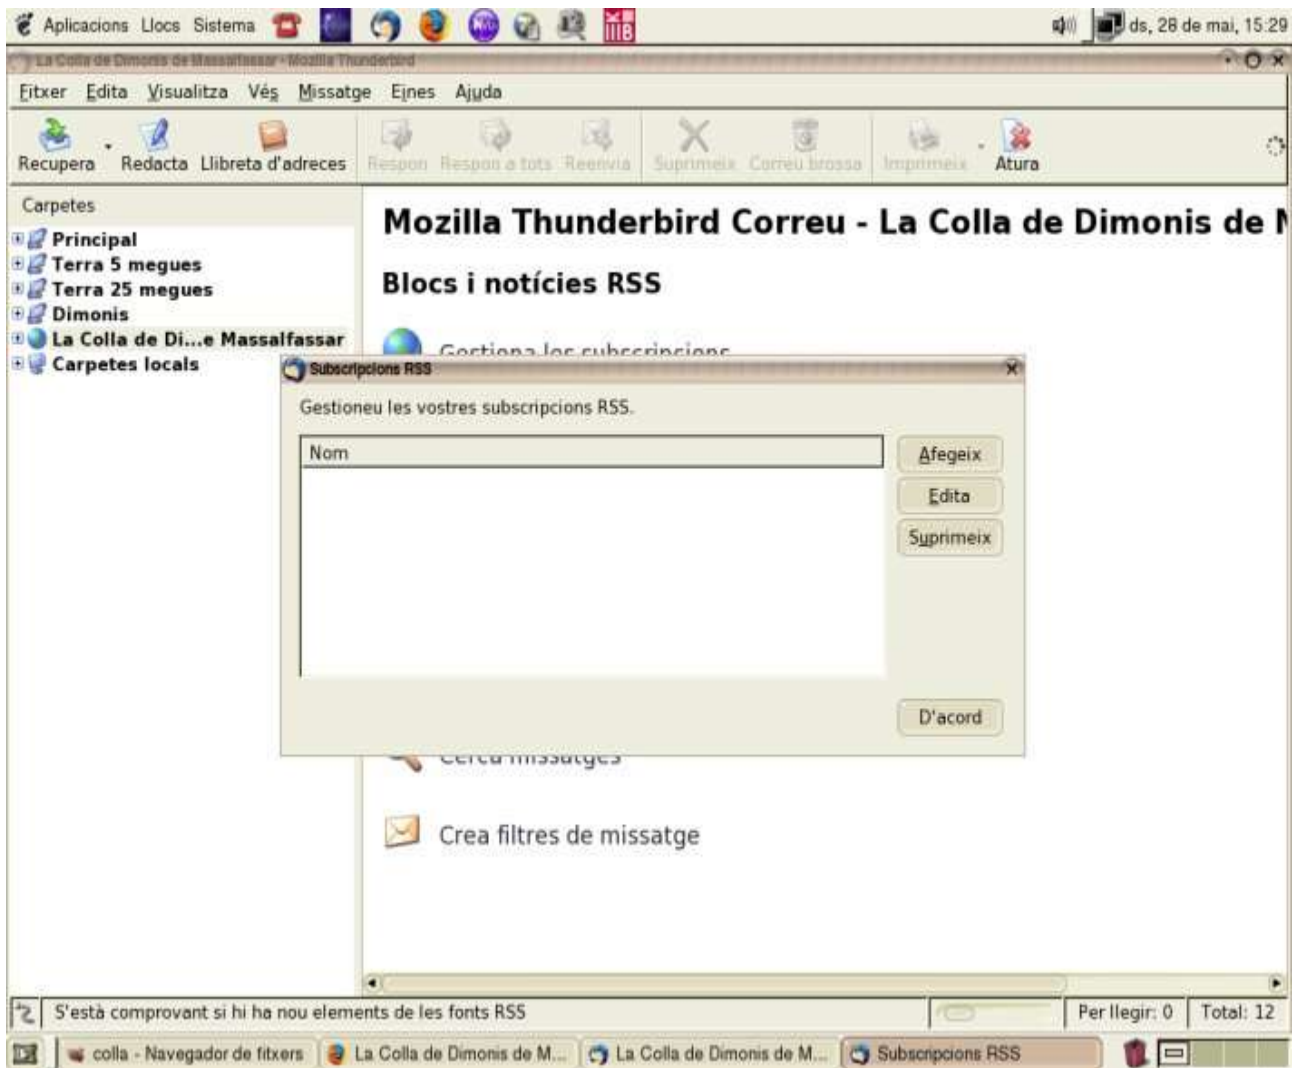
Aplicacions Llocs Sistema

ds, 28 de mai, 15:29

La Colla de Dimonis de Massalfassar - Mozilla Thunderbird

Fitxer Edita Visualitza Vés Missatge Eines Ajuda

Recupera Redacta Llibreta d'adreces Respon Respon a tots Reenvia Suprimeix Correu brossa Imprimeix Atura

Carpetes

Principal
Terra 5 megues
Terra 25 megues
Dimonis
La Colla de Di...e Massalfassar
Carpetes locals

Mozilla Thunderbird Correu - La Colla de Dimonis de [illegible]

Blocs i notícies RSS

Gestiona les subscripcions

Subscripcions RSS

Gestioneu les vostres subscripcions RSS.

Nom

Afegeix
Edita
Suprimeix

D'acord

Cerca missatges

Crea filtres de missatge

S'està comprovant si hi ha nou elements de les fonts RSS

Per llegir: 0 Total: 12

colla - Navegador de fitxers La Colla de Dimonis de M... La Colla de Dimonis de M... Subscripcions RSS